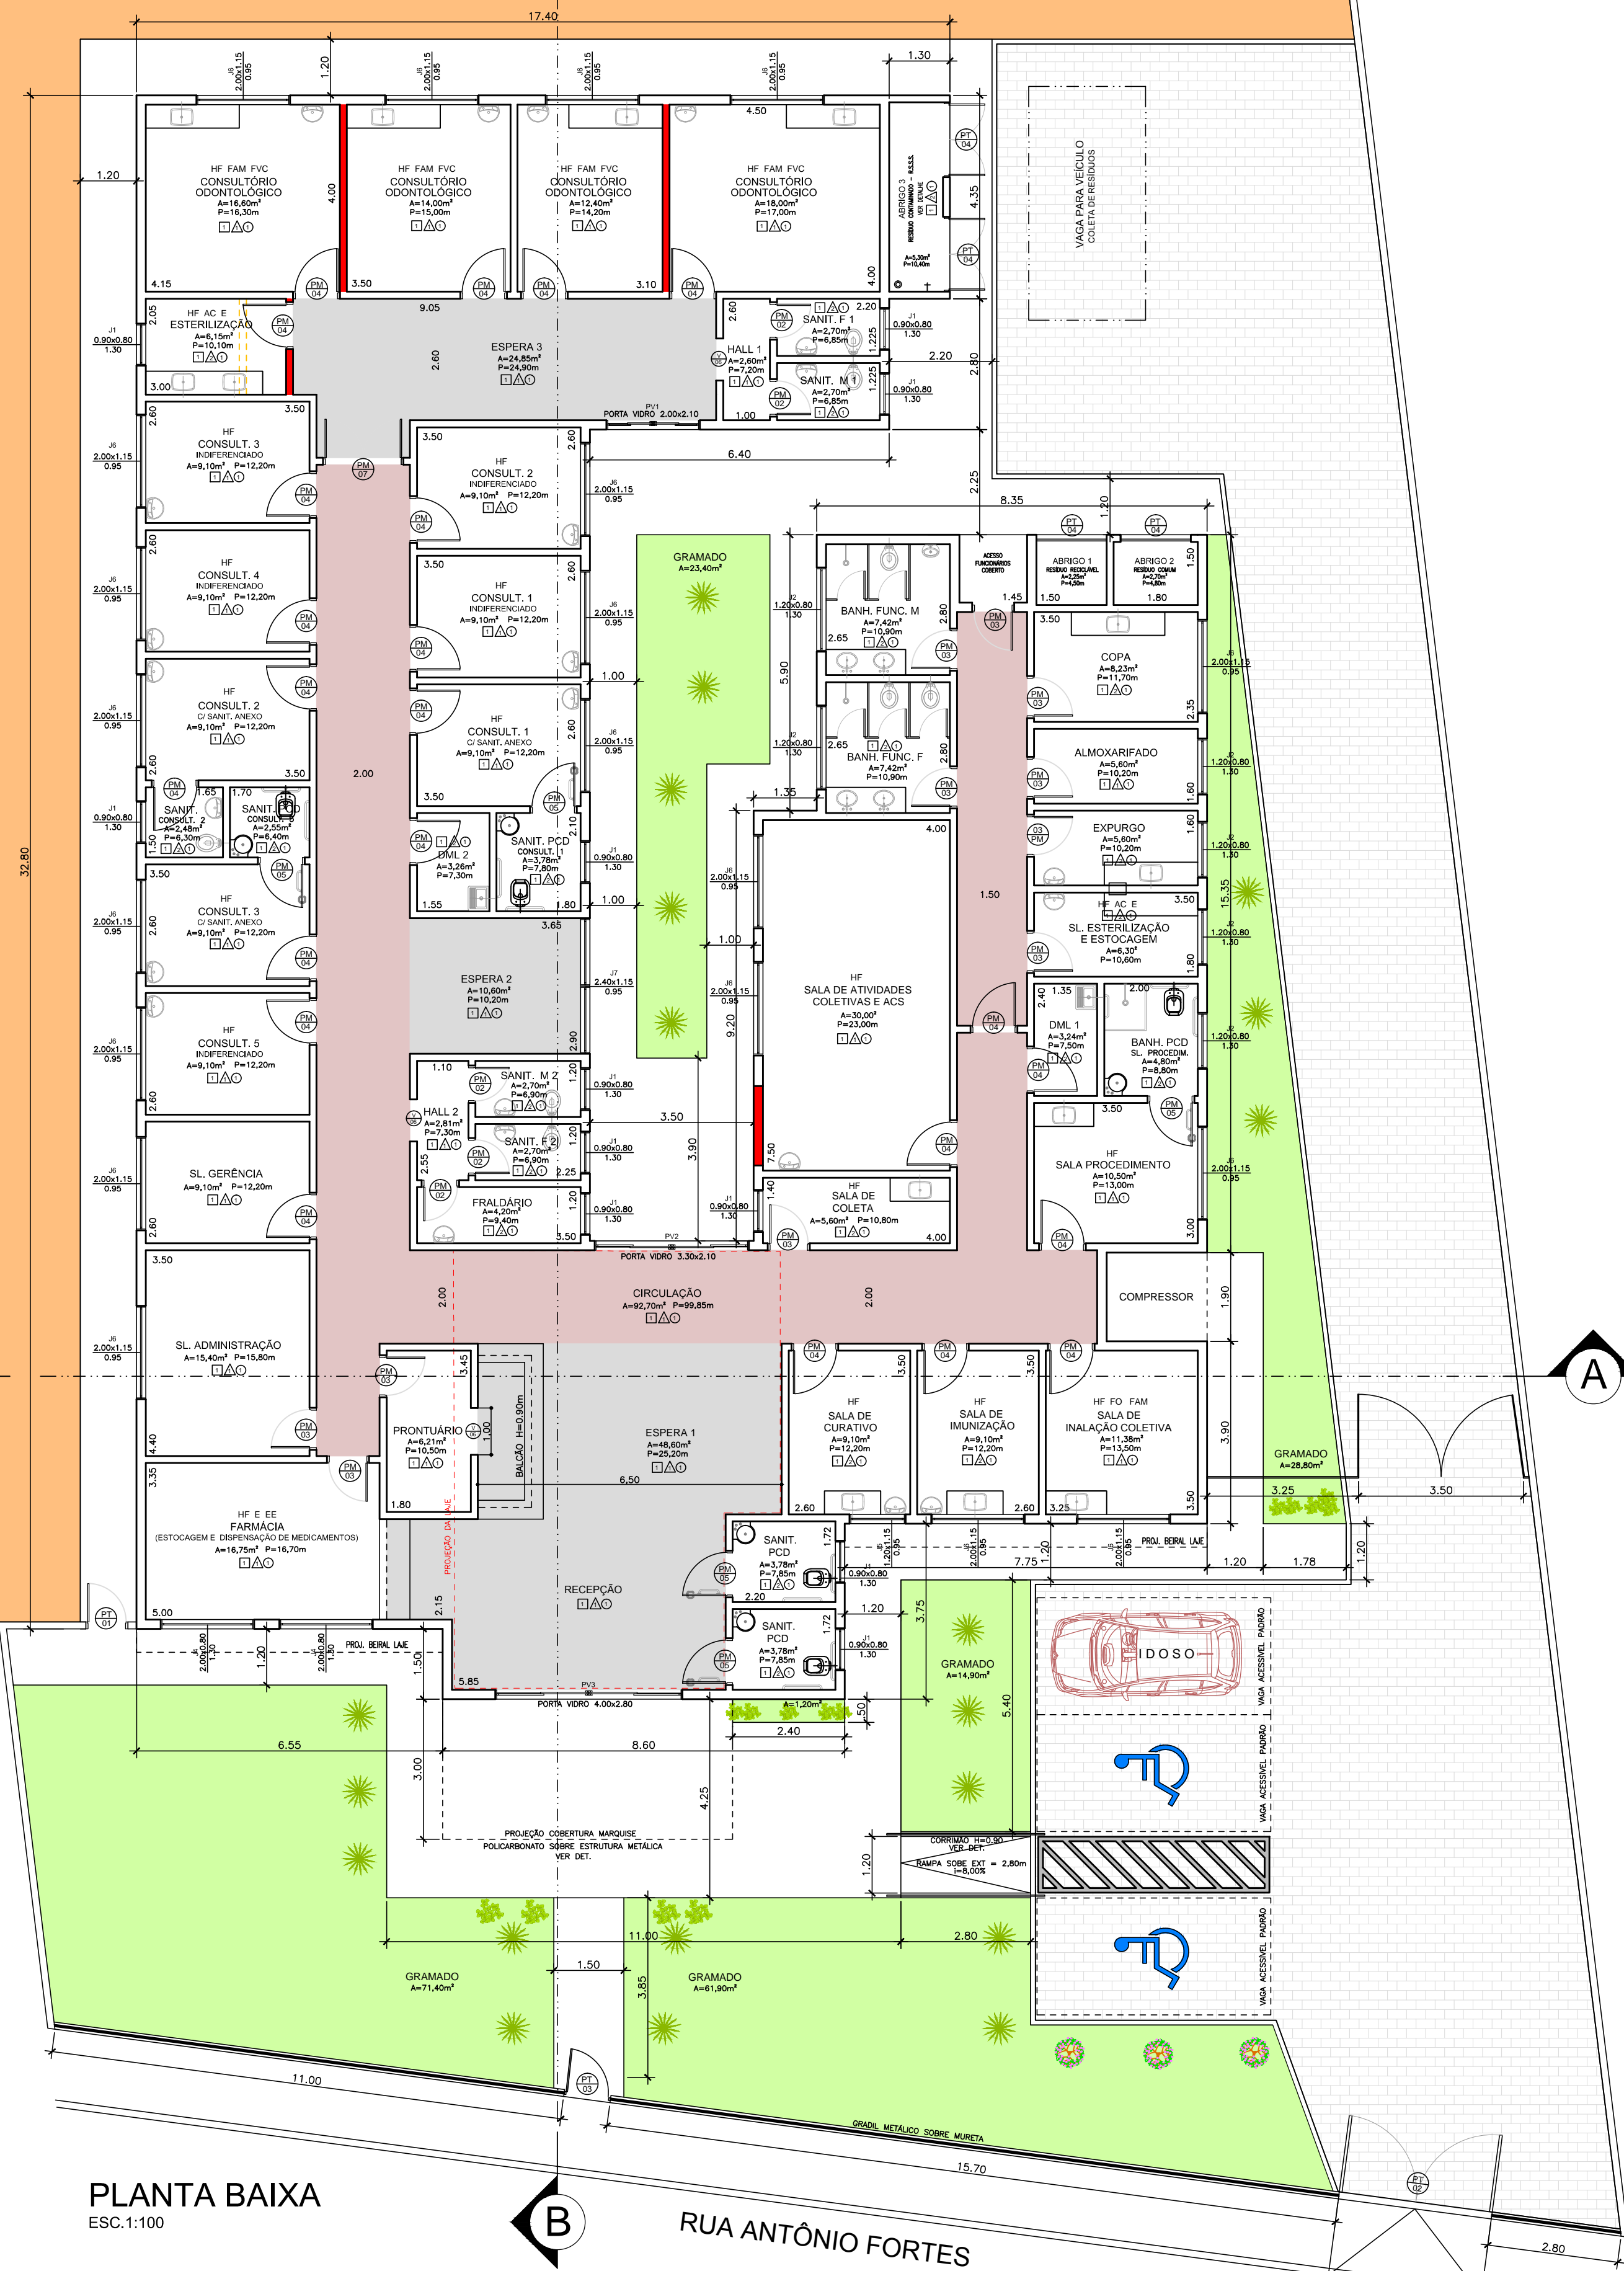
17.40

J6 2.00x1.15 0.95
1.20
J6 2.00x1.15 0.95
J6 2.00x1.15 0.95
J6 2.00x1.15 0.95
1.30

1.20
HF FAM FVC
CONSULTÓRIO ODONTOLÓGICO
A=16,60m²
P=16,30m
4.00
4.15

HF FAM FVC
CONSULTÓRIO ODONTOLÓGICO
A=14,00m²
P=15,00m
3.50

HF FAM FVC
CONSULTÓRIO ODONTOLÓGICO
A=12,40m²
P=14,20m
3.10

4.50
HF FAM FVC
CONSULTÓRIO ODONTOLÓGICO
A=18,00m²
P=17,00m
4.00

ABRIGO 3
RESÍDUO CONTAMINADO - R.S.S.S.
VER DETALHE
A=5,30m²
P=10,40m
4.35

VAGA PARA VEÍCULO
COLETA DE RESÍDUOS

2.05
HF AC E
ESTERILIZAÇÃO
A=6,15m²
P=10,10m
3.00
J1 0.90x0.80 1.30

9.05
2.60
ESPERA 3
A=24,85m²
P=24,90m

2.60
HALL 1
A=2,60m²
P=7,20m
1.00
SANIT. F 1
A=2,70m²
P=6,85m
2.20
1.225
SANIT. M 1
A=2,70m²
P=6,85m
1.225
J1 0.90x0.80 1.30
2.20
J1 0.90x0.80 1.30
2.80

PORTA VIDRO 2.00x2.10
PV1

2.60
3.50
HF
CONSULT. 3
INDIFERENCIADO
A=9,10m² P=12,20m
J6 2.00x1.15 0.95

3.50
HF
CONSULT. 2
INDIFERENCIADO
A=9,10m² P=12,20m
2.60
6.40
J6 2.00x1.15 0.95
2.25
8.35
1.20

2.60
HF
CONSULT. 4
INDIFERENCIADO
A=9,10m² P=12,20m
J6 2.00x1.15 0.95

3.50
HF
CONSULT. 1
INDIFERENCIADO
A=9,10m² P=12,20m
2.60
J6 2.00x1.15 0.95

GRAMADO
A=23,40m²

J2 1.20x0.80 1.30
5.90
BANH. FUNC. M
A=7,42m²
P=10,90m
2.65
2.80

ACESSO FUNCIONÁRIOS COBERTO
1.45

ABRIGO 1
RESÍDUO RECICLÁVEL
A=2,25m²
P=4,50m
1.50
ABRIGO 2
RESÍDUO COMUM
A=2,70m²
P=4,80m
1.80
1.50

3.50
COPA
A=8,23m²
P=11,70m
2.35
J6 2.00x1.15 0.95

HF
CONSULT. 2
C/ SANIT. ANEXO
A=9,10m² P=12,20m
2.60
3.50
J6 2.00x1.15 0.95

1.00
HF
CONSULT. 1
C/ SANIT. ANEXO
A=9,10m² P=12,20m
2.60
J6 2.00x1.15 0.95

J2 1.20x0.80 1.30
2.65
BANH. FUNC. F
A=7,42m²
P=10,90m
2.80
1.35

ALMOXARIFADO
A=5,60m²
P=10,20m
1.60
J2 1.20x0.80 1.30

J1 0.90x0.80 1.30
1.65
SANIT.
CONSULT. 2
A=2,48m²
P=6,30m
1.50
1.70
SANIT. PCD
CONSULT. 3
A=2,55m²
P=6,40m

3.50
DML 2
A=3,26m²
P=7,30m
1.55
SANIT. PCD
CONSULT. 1
A=3,78m²
P=7,80m
2.10
1.80
J1 0.90x0.80 1.30
1.00

4.00
EXPURGO
A=5,60m²
P=10,20m
1.60
J2 1.20x0.80 1.30

2.00
3.50
HF
CONSULT. 3
C/ SANIT. ANEXO
A=9,10m² P=12,20m
2.60
J6 2.00x1.15 0.95

3.65
ESPERA 2
A=10,60m²
P=10,20m

J6 2.00x1.15 0.95
1.00
1.50
3.50
HF AC E
SL. ESTERILIZAÇÃO
E ESTOCAGEM
A=6,30²
P=10,60m
1.80
15.35
J2 1.20x0.80 1.30

32.80

J7 2.40x1.15 0.95
J6 2.00x1.15 0.95
9.20
HF
SALA DE ATIVIDADES
COLETIVAS E ACS
A=30,00²
P=23,00m

2.40
1.35
DML 1
A=3,24m²
P=7,50m
2.00
BANH. PCD
SL. PROCEDIM.
A=4,80m²
P=8,80m
J2 1.20x0.80 1.30

HF
CONSULT. 5
INDIFERENCIADO
A=9,10m² P=12,20m
2.60
J6 2.00x1.15 0.95

2.90
1.10
SANIT. M 2
A=2,70m²
P=6,90m
1.20
J1 0.90x0.80 1.30
HALL 2
A=2,81m²
P=7,30m
2.55
SANIT. F 2
A=2,70m²
P=6,90m
1.20
2.25
3.50
3.90
J1 0.90x0.80 1.30
7.50

3.50
HF
SALA PROCEDIMENTO
A=10,50m²
P=13,00m
3.00
J6 2.00x1.15 0.95

SL. GERÊNCIA
A=9,10m² P=12,20m
2.60
J6 2.00x1.15 0.95

FRALDÁRIO
A=4,20m²
P=9,40m
1.20
3.50
J1 0.90x0.80 1.30
J1 0.90x0.80 1.30
1.40
HF
SALA DE COLETA
A=5,60m² P=10,80m
4.00
PV2
PORTA VIDRO 3.30x2.10

2.00
CIRCULAÇÃO
A=92,70m² P=99,85m
2.00
COMPRESSOR
1.90

3.50
SL. ADMINISTRAÇÃO
A=15,40m² P=15,80m
J6 2.00x1.15 0.95
4.40

3.45
PRONTUÁRIO
A=6,21m²
P=10,50m
1.00
BALCÃO H=0,90m
1.80
ESPERA 1
A=48,60m²
P=25,20m
6.50

HF
SALA DE CURATIVO
A=9,10m²
P=12,20m
3.50
2.60
HF
SALA DE IMUNIZAÇÃO
A=9,10m²
P=12,20m
3.50
2.60
HF FO FAM
SALA DE INALAÇÃO COLETIVA
A=11,38m²
P=13,50m
3.25
3.50
3.90

A

GRAMADO
A=28,80m²
3.25
3.50

3.35
HF E EE
FARMÁCIA
(ESTOCAGEM E DISPENSAÇÃO DE MEDICAMENTOS)
A=16,75m² P=16,70m
5.00
PROJEÇÃO DA LAJE
2.15
RECEPÇÃO

SANIT. PCD
A=3,78m²
P=7,85m
1.72
2.20
J1 0.90x0.80 1.30
SANIT. PCD
A=3,78m²
P=7,85m
1.72
J1 0.90x0.80 1.30
1.20

J6 1.20x1.15 0.95
J6 2.00x1.15 0.95
7.75
1.20
J6 2.00x1.15 0.95
PROJ. BEIRAL LAJE
1.20
1.78
1.20

3.75
GRAMADO
A=14,90m²
5.40
IDOSO
VAGA ACESSÍVEL PADRÃO
VAGA ACESSÍVEL PADRÃO
VAGA ACESSÍVEL PADRÃO

J1 2.00x0.80 1.30
1.20
J1 2.00x0.80 1.30
PROJ. BEIRAL LAJE
1.50
5.85
PV3
PORTA VIDRO 4.00x2.80
A=1,20m²
2.40
.50

6.55
8.60
3.00
4.25
PROJEÇÃO COBERTURA MARQUISE
POLICARBONATO SOBRE ESTRUTURA METÁLICA
VER DET.

CORRIMÃO H=0,90
VER DET.
RAMPA SOBE EXT = 2,80m
i=8,00%
1.20

11.00
2.80
1.50
3.85
GRAMADO
A=71,40m²
GRAMADO
A=61,90m²

11.00
GRADIL METÁLICO SOBRE MURETA
15.70

PLANTA BAIXA
ESC.1:100

B

RUA ANTÔNIO FORTES

2.80